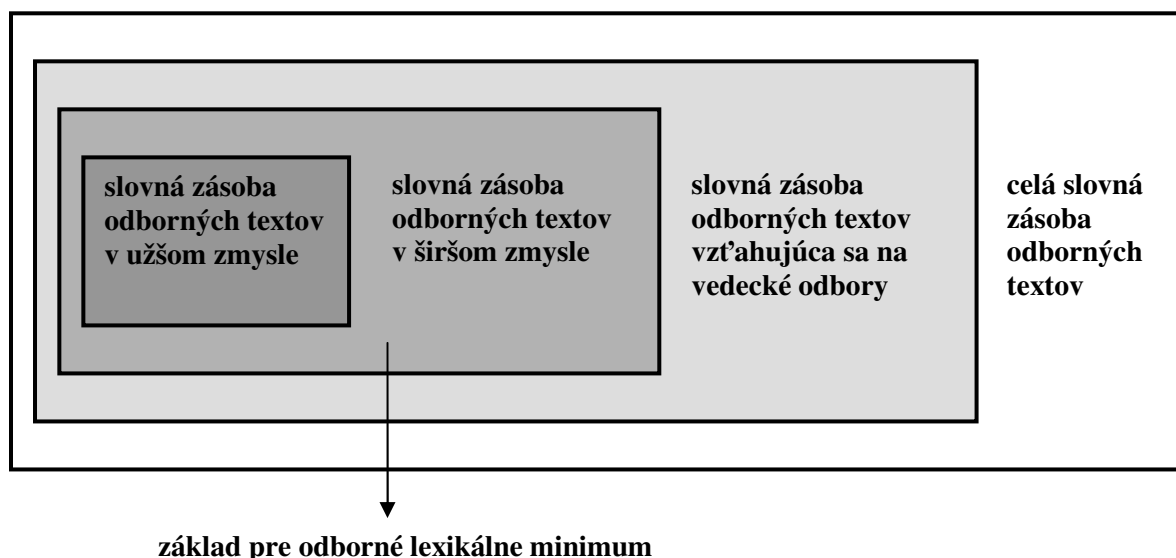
slovná zásoba odborných textov v užšom zmysle

slovná zásoba odborných textov v širšom zmysle

slovná zásoba odborných textov vzťahujúca sa na vedecké odbory

celá slovná zásoba odborných textov

základ pre odborné lexikálne minimum